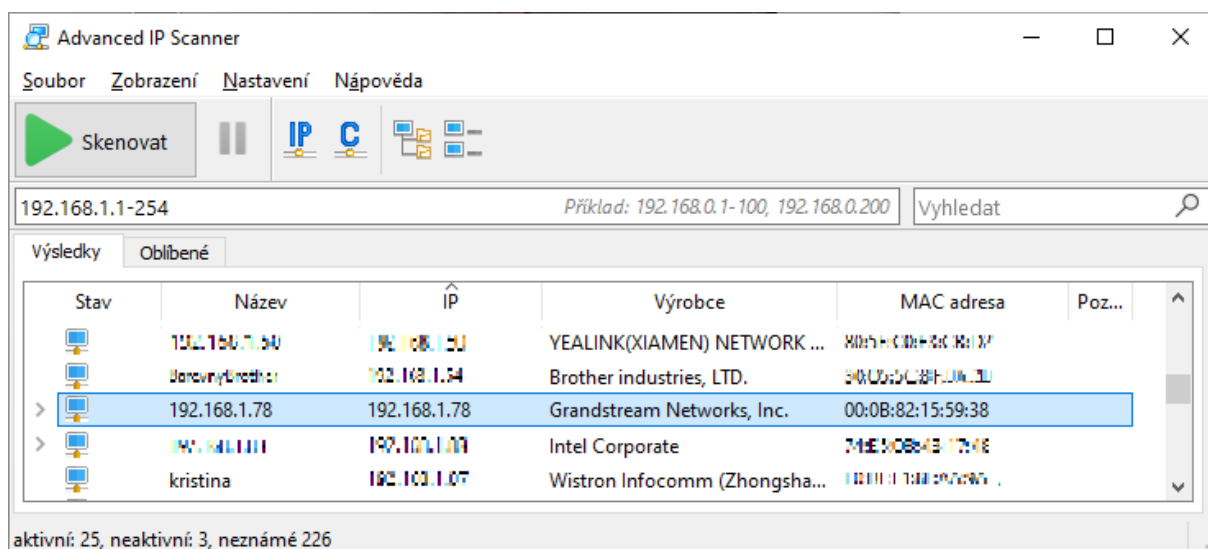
Advanced IP Scanner

Soubor Zobrazení Nastavení Nápověda

Skenovat

IP C

192.168.1.1-254

Příklad: 192.168.0.1-100, 192.168.0.200

Vyhledat

Výsledky Oblíbené

| Stav | Název | IP | Výrobce | MAC adresa | Poz... |
|---|---|---|---|---|---|
| | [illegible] | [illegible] | YEALINK(XIAMEN) NETWORK ... | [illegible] | |
| | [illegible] | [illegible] | Brother industries, LTD. | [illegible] | |
| | 192.168.1.78 | 192.168.1.78 | Grandstream Networks, Inc. | 00:0B:82:15:59:38 | |
| | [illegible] | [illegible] | Intel Corporate | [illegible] | |
| | kristina | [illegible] | Wistron Infocomm (Zhongsha... | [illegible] | |

aktivní: 25, neaktivní: 3, neznámé 226